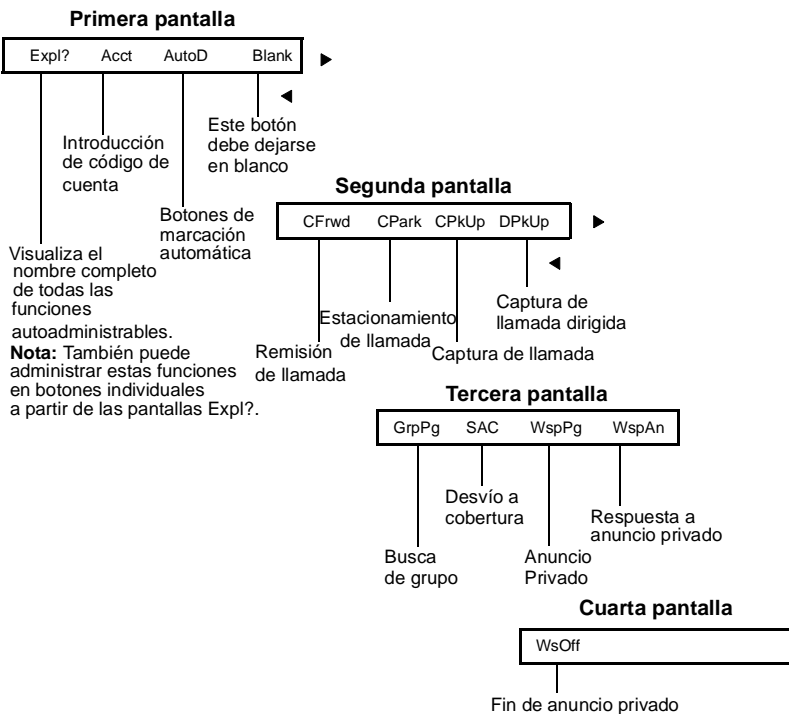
Primera pantalla

Expl? Acct AutoD Blank

Introducción de código de cuenta

Este botón debe dejarse en blanco

Botones de marcación automática

Visualiza el nombre completo de todas las funciones autoadministrables.
**Nota:** También puede administrar estas funciones en botones individuales a partir de las pantallas Expl?.

Segunda pantalla

CFrwd CPark CPkUp DPkUp

Remisión de llamada

Estacionamiento de llamada

Captura de llamada

Captura de llamada dirigida

Tercera pantalla

GrpPg SAC WspPg WspAn

Busca de grupo

Desvío a cobertura

Anuncio Privado

Respuesta a anuncio privado

Cuarta pantalla

WsOff

Fin de anuncio privado